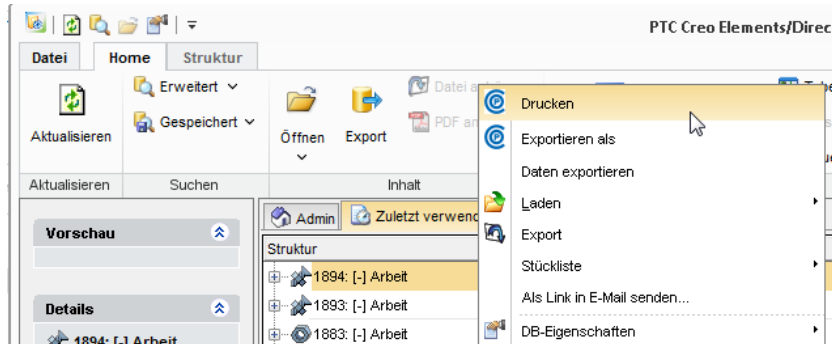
PTC Creo Elements/Direc

Datei | Home | Struktur

Aktualisieren | Erweitert | Gespeichert | Öffnen | Export | Datei a | PDF a

Aktualisieren | Suchen | Inhalt

Vorschau

Details

1894: [-] Arbeit

Admin | Zuletzt verwend

Struktur

1894: [-] Arbeit
1893: [-] Arbeit
1883: [-] Arbeit

Drucken
Exportieren als
Daten exportieren
Laden
Export
Stückliste
Als Link in E-Mail senden...
DB-Eigenschaften